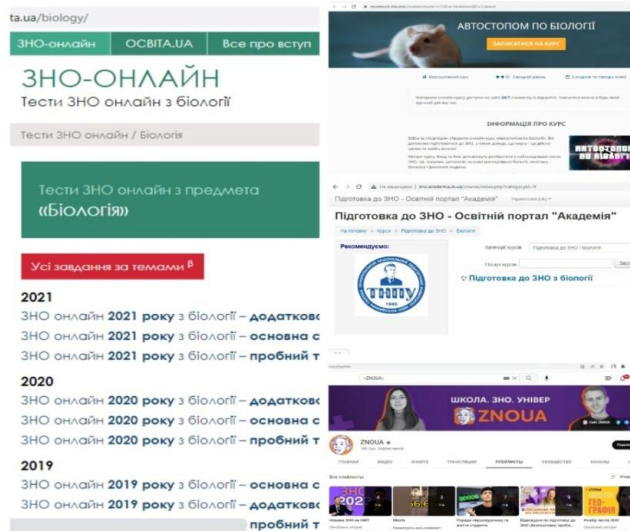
ta.ua/biology/

ЗНО-онлайн | ОСВІТА.UA | Все про вступ

ЗНО-ОНЛАЙН
Тести ЗНО онлайн з біології

Тести ЗНО онлайн / Біологія

Тести ЗНО онлайн з предмета «Біологія»

Усі завдання за темами β

2021
ЗНО онлайн 2021 року з біології – додатково
ЗНО онлайн 2021 року з біології – основна с
ЗНО онлайн 2021 року з біології – пробний т

2020
ЗНО онлайн 2020 року з біології – додатково
ЗНО онлайн 2020 року з біології – основна с
ЗНО онлайн 2020 року з біології – пробний т

2019
ЗНО онлайн 2019 року з біології – основна с
ЗНО онлайн 2019 року з біології – додатково
пробний т

АВТОСТОПОМ ПО БІОЛОГІЇ
ЗАПИСАТИСЯ НА КУРС

ІНФОРМАЦІЯ ПРО КУРС

Підготовка до ЗНО - Освітній портал "Академія"
Підготовка до ЗНО - Освітній портал "Академія"
На головну > Курси > Підготовка до ЗНО > Біологія
Рекомендуємо:
ТНПУ
Категорії курсів: Підготовка до ЗНО / Біологія
Пошук курсів
Підготовка до ЗНО з біології

ZNOUA
ШКОЛА. ЗНО. УНІВЕР
ZNOUA
ГОЛОВНА ВІДЕО SHORTS ТРАНСЛЯЦІЇ ПЛЕЙЛИСТИ СПІЛЬНОТА КАНАЛИ
Усі плейлисти
ЗНО 2021
ГЕОГРАФІЯ